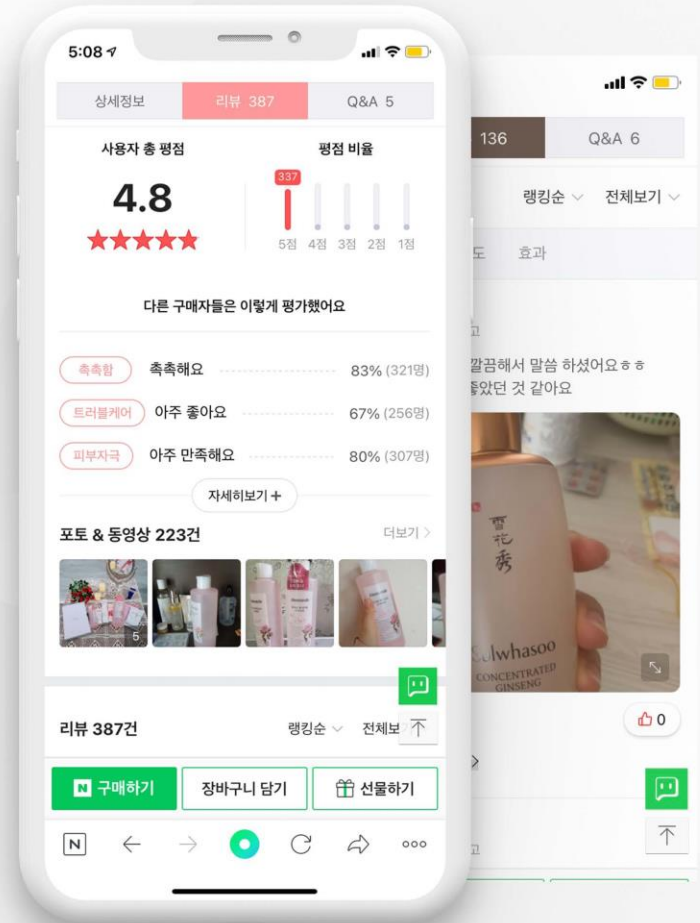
5:08

상세정보 | 리뷰 387 | Q&A 5

사용자 총 평점

4.8

★★★★★

평점 비율

337

5점 4점 3점 2점 1점

다른 구매자들은 이렇게 평가했어요

촉촉함 촉촉해요 83% (321명)

트러블케어 아주 좋아요 67% (256명)

피부자극 아주 만족해요 80% (307명)

자세히보기 +

포토 & 동영상 223건

더보기 >

5

리뷰 387건

랭킹순 ∨ 전체보

N 구매하기

장바구니 담기

선물하기

N

ooo

136 | Q&A 6

랭킹순 ∨ 전체보기 ∨

도 효과

고

깔끔해서 말씀 하셨어요ㅎㅎ

좋았던 것 같아요

雪花秀

Sulwhasoo

CONCENTRATED GINSENG

0

고